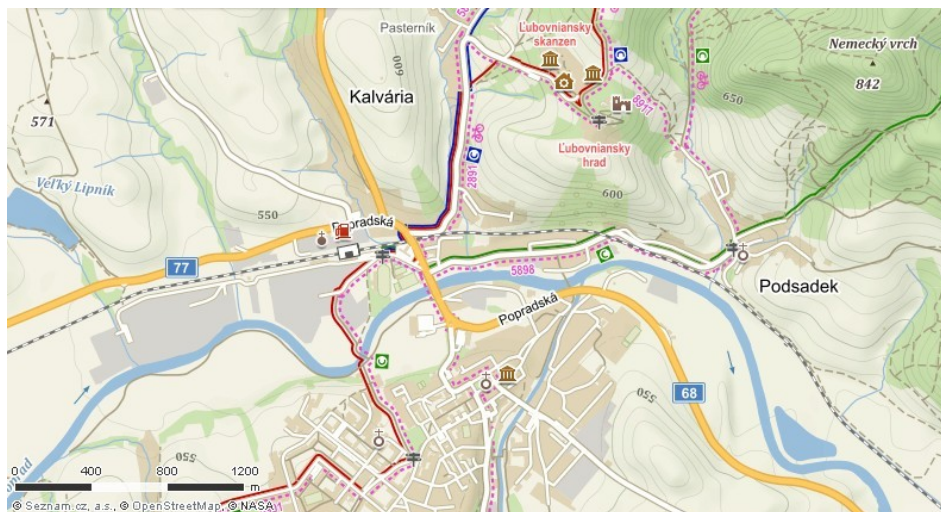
Pasterník
Ľubovniansky skanzen
Nemecký vrch
842
650
571
600
Kalvária
Ľubovniansky hrad
2891
5897
Veľký Lipník
550
600
Popradská
77
5898
Podsadek
Popradská
68
550
550
0
400
800
1200
m
© Seznam.cz, a.s., © OpenStreetMap, © NASA